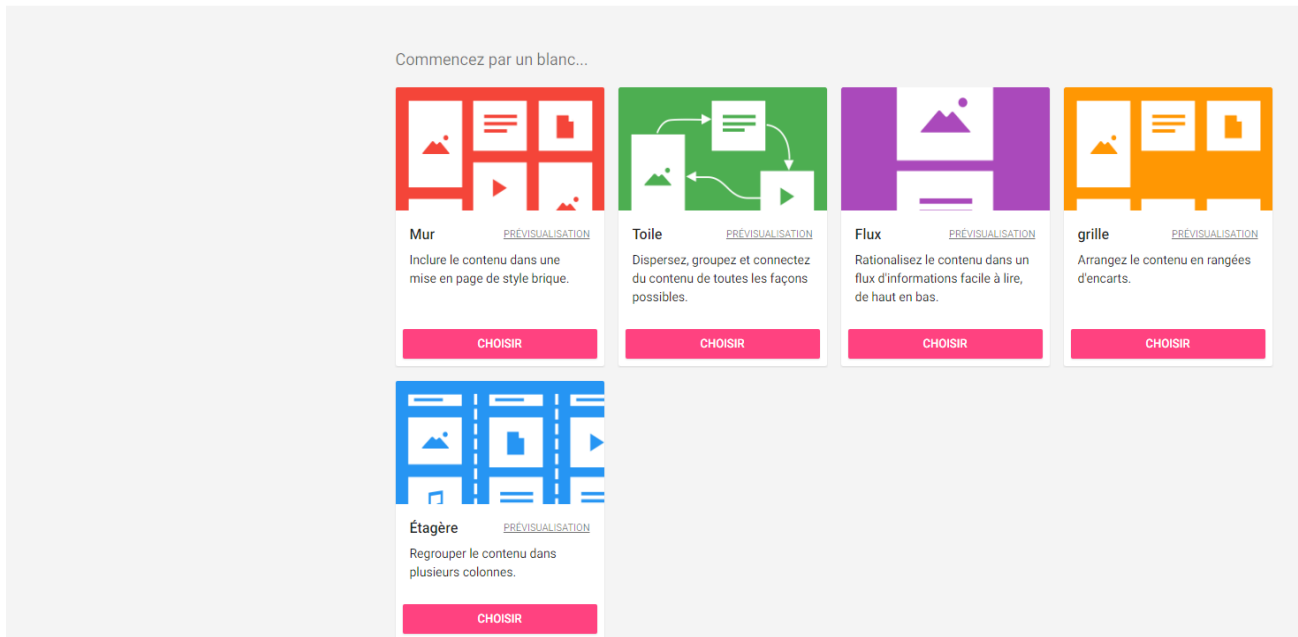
Commencez par un blanc...

Mur PRÉVISUALISATION
Inclure le contenu dans une mise en page de style brique.
CHOISIR

Toile PRÉVISUALISATION
Dispersez, groupez et connectez du contenu de toutes les façons possibles.
CHOISIR

Flux PRÉVISUALISATION
Rationalisez le contenu dans un flux d'informations facile à lire, de haut en bas.
CHOISIR

grille PRÉVISUALISATION
Arrangez le contenu en rangées d'encarts.
CHOISIR

Étagère PRÉVISUALISATION
Regrouper le contenu dans plusieurs colonnes.
CHOISIR